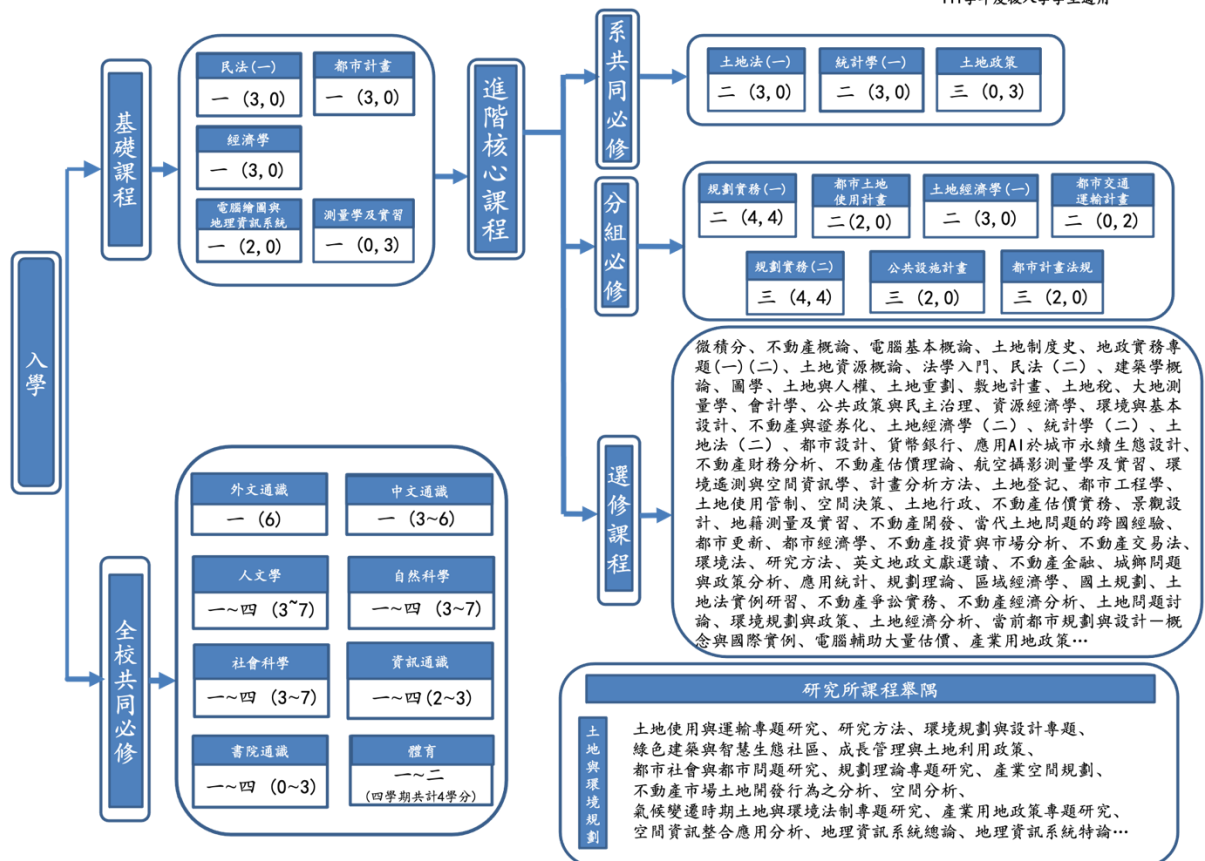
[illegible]

入學

基礎課程

民法(一)
一 (3,0)

都市計畫
一 (3,0)

經濟學
一 (3,0)

電腦繪圖與地理資訊系統
一 (2,0)

測量學及實習
一 (0,3)

進階核心課程

系共同必修

土地法(一)
二 (3,0)

統計學(一)
二 (3,0)

土地政策
三 (0,3)

分組必修

規劃實務(一)
二 (4,4)

都市土地使用計畫
二(2,0)

土地經濟學(一)
二 (3,0)

都市交通運輸計畫
二 (0,2)

規劃實務(二)
三 (4,4)

公共設施計畫
三 (2,0)

都市計畫法規
三 (2,0)

選修課程

微積分、不動產概論、電腦基本概論、土地制度史、地政實務專題(一)(二)、土地資源概論、法學入門、民法（二）、建築學概論、圖學、土地與人權、土地重劃、敷地計畫、土地稅、大地測量學、會計學、公共政策與民主治理、資源經濟學、環境與基本設計、不動產與證券化、土地經濟學（二）、統計學（二）、土地法（二）、都市設計、貨幣銀行、應用AI於城市永續生態設計、不動產財務分析、不動產估價理論、航空攝影測量學及實習、環境遙測與空間資訊學、計量分析方法、土地登記、都市工程學、土地使用管制、空間決策、土地行政、不動產估價實務、景觀設計、地籍測量及實習、不動產開發、當代土地問題的跨國經驗、都市更新、都市經濟學、不動產投資與市場分析、不動產交易法、環境法、研究方法、英文地政文獻選讀、不動產金融、城鄉問題與政策分析、應用統計、規劃理論、區域經濟學、國土規劃、土地法實例研習、不動產爭訟實務、不動產經濟分析、土地問題討論、環境規劃與政策、土地經濟分析、當前都市規劃與設計－概念與國際實例、電腦輔助大量估價、產業用地政策…

全校共同必修

外文通識
一 (6)

中文通識
一 (3~6)

人文學
一～四 (3~7)

自然科學
一～四 (3~7)

社會科學
一～四 (3~7)

資訊通識
一～四 (2~3)

書院通識
一～四 (0~3)

體育
一～二
(四學期共計4學分)

研究所課程舉隅

土地與環境規劃

土地使用與運輸專題研究、研究方法、環境規劃與設計專題、綠色建築與智慧生態社區、成長管理與土地利用政策、都市社會與都市問題研究、規劃理論專題研究、產業空間規劃、不動產市場土地開發行為之分析、空間分析、氣候變遷時期土地與環境法制專題研究、產業用地政策專題研究、空間資訊整合應用分析、地理資訊系統總論、地理資訊系統特論…